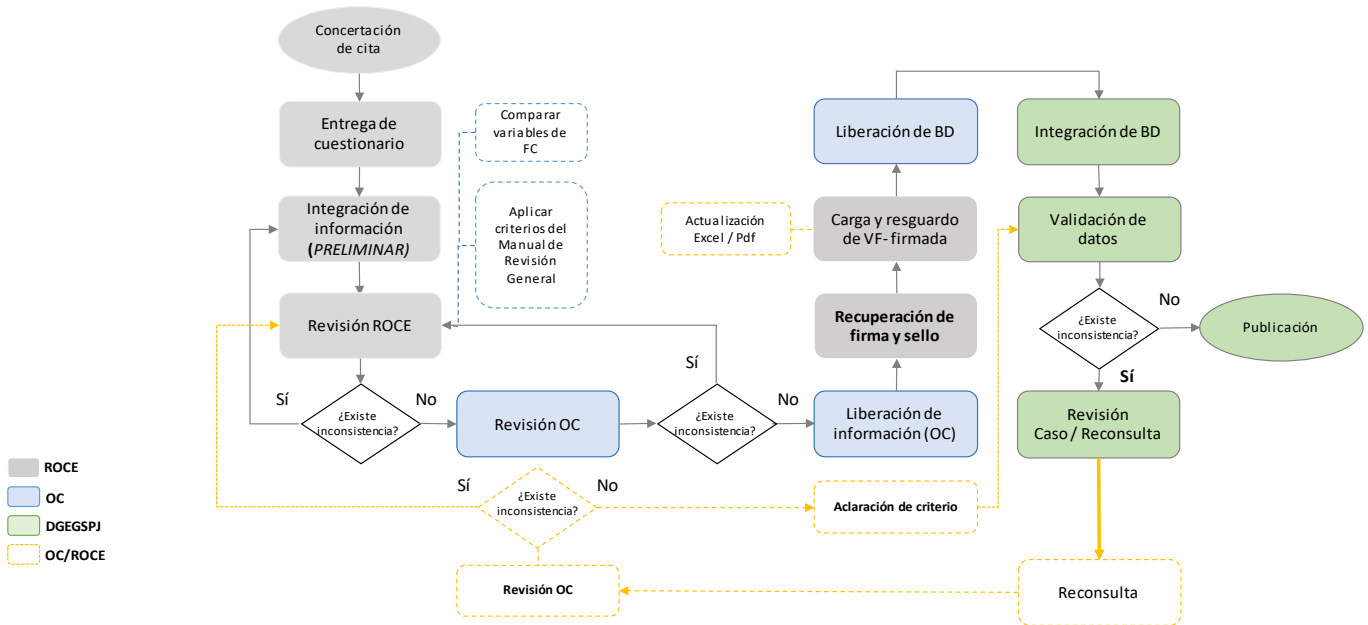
Concertación de cita

Entrega de cuestionario

Comparar variables de FC

Integración de información (PRELIMINAR)

Aplicar criterios del Manual de Revisión General

Revisión ROCE

Sí

¿Existe inconsistencia?

No

Revisión OC

Sí

¿Existe inconsistencia?

No

Liberación de información (OC)

Recuperación de firma y sello

Carga y resguardo de VF- firmada

Actualización Excel / Pdf

Liberación de BD

Integración de BD

Validación de datos

No

¿Existe inconsistencia?

Publicación

Sí

Revisión Caso / Reconsulta

Sí

¿Existe inconsistencia?

No

Aclaración de criterio

Revisión OC

Reconsulta

ROCE

OC

DGEGSPJ

OC/ROCE